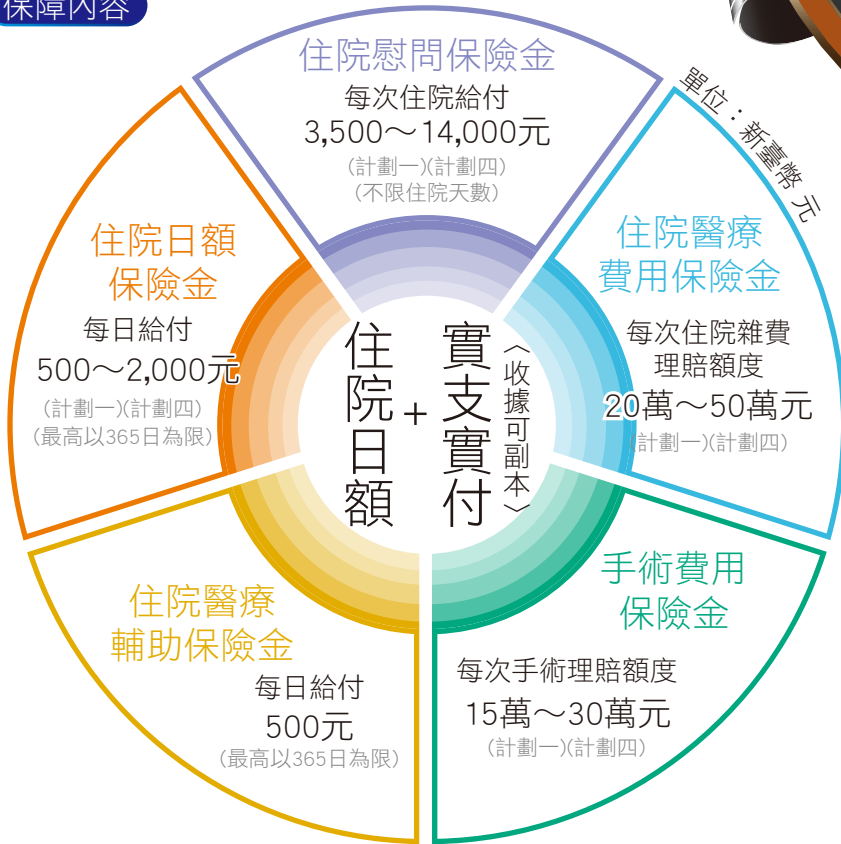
保障內容

單位：新臺幣 元

住院慰問保險金
每次住院給付
3,500～14,000元
(計劃一)(計劃四)
(不限住院天數)

住院日額
保險金
每日給付
500～2,000元
(計劃一)(計劃四)
(最高以365日為限)

住院醫療
費用保險金
每次住院雜費
理賠額度
20萬～50萬元
(計劃一)(計劃四)

住院日額 + 實支實付 (收據可副本)

住院醫療
輔助保險金
每日給付
500元
(最高以365日為限)

手術費用
保險金
每次手術理賠額度
15萬～30萬元
(計劃一)(計劃四)